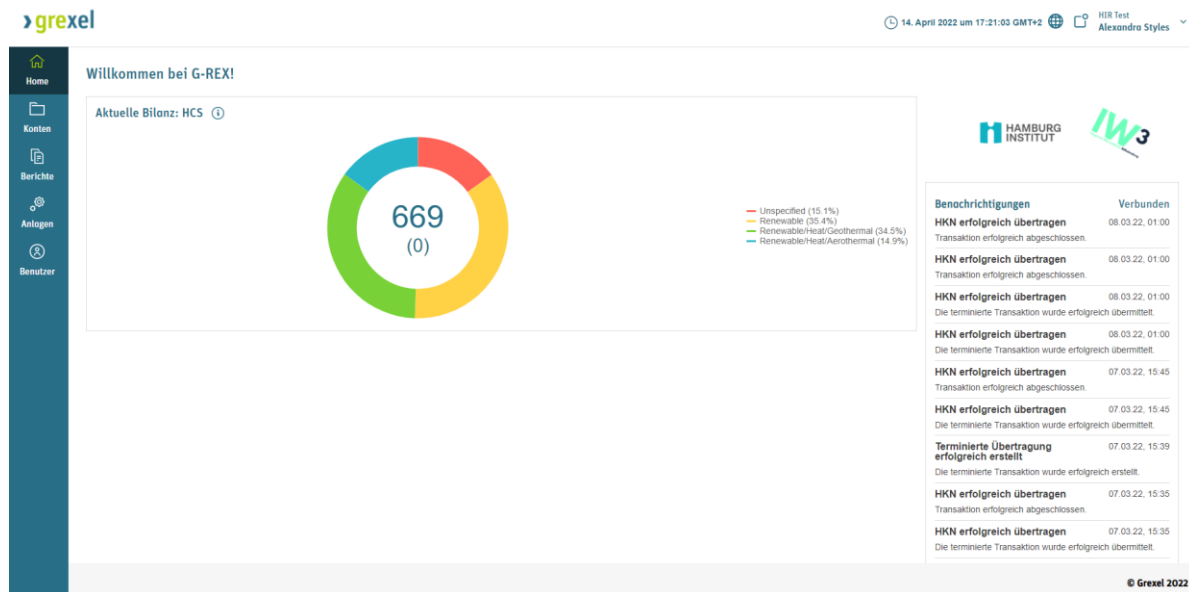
grexel

14. April 2022 um 17:21:03 GMT+2

HIR Test
Alexandra Styles

Home
Konten
Berichte
Anlagen
Benutzer

Willkommen bei G-REX!

Aktuelle Bilanz: HCS

669
(0)

Unspecified (15.1%)
Renewable (35.4%)
Renewable/Heat/Geothermal (34.5%)
Renewable/Heat/Aerothermal (14.9%)

HAMBURG INSTITUT

IW3

Benachrichtigungen
Verbunden

HKN erfolgreich übertragen
08.03.22, 01:00
Transaktion erfolgreich abgeschlossen.

HKN erfolgreich übertragen
08.03.22, 01:00
Transaktion erfolgreich abgeschlossen.

HKN erfolgreich übertragen
08.03.22, 01:00
Die terminierte Transaktion wurde erfolgreich übermittelt.

HKN erfolgreich übertragen
08.03.22, 01:00
Die terminierte Transaktion wurde erfolgreich übermittelt.

HKN erfolgreich übertragen
07.03.22, 15:45
Transaktion erfolgreich abgeschlossen.

HKN erfolgreich übertragen
07.03.22, 15:45
Die terminierte Transaktion wurde erfolgreich übermittelt.

Terminierte Übertragung erfolgreich erstellt
07.03.22, 15:39
Die terminierte Transaktion wurde erfolgreich erstellt.

HKN erfolgreich übertragen
07.03.22, 15:35
Transaktion erfolgreich abgeschlossen.

HKN erfolgreich übertragen
07.03.22, 15:35
Die terminierte Transaktion wurde erfolgreich übermittelt.

© Grexel 2022